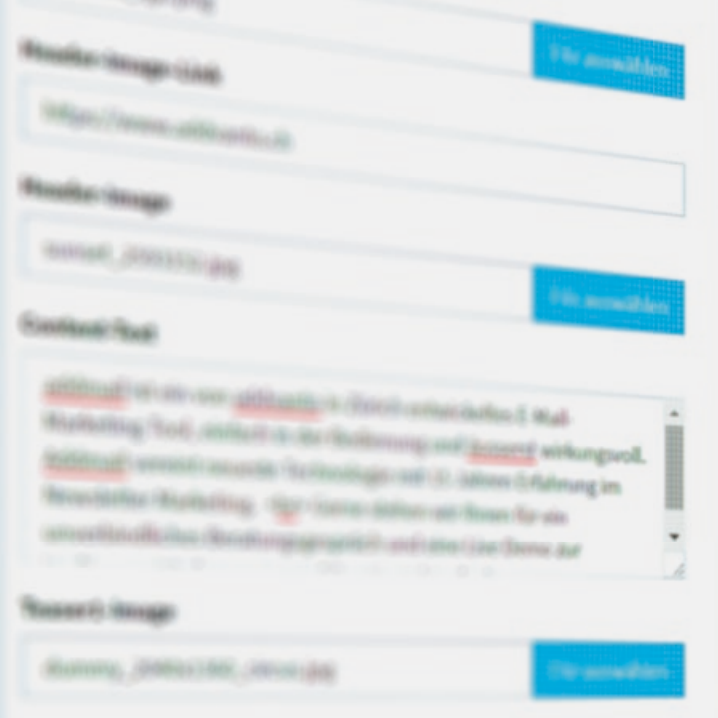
Header Image Link

https://www.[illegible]

Header Image

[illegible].jpg

Datei auswählen

Content Text

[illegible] ist ein von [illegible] in Zürich entwickeltes E-Mail Marketing Tool, einfach in der Bedienung und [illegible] wirkungsvoll. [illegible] vereint neueste Technologie mit 15 Jahren Erfahrung im Newsletter Marketing. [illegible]

Teaser Image

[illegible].jpg

Datei auswählen